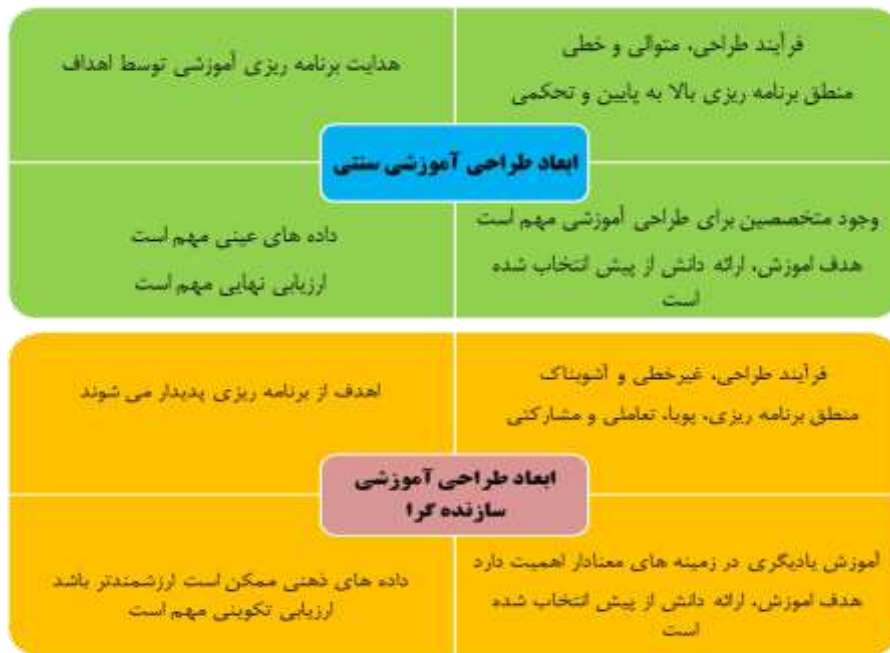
فرآیند طراحی، متوالی و خطی
منطق برنامه ریزی بالا به پایین و تحکمی

هدایت برنامه ریزی آموزشی توسط اهداف

ابعاد طراحی آموزشی سنتی

وجود متخصصین برای طراحی آموزشی مهم است
هدف اموزش، ارائه دانش از پیش انتخاب شده است

داده های عینی مهم است
ارزیابی نهایی مهم است

فرآیند طراحی، غیرخطی و آشوبناک
منطق برنامه ریزی، پویا، تعاملی و مشارکتی

اهدف از برنامه ریزی پدیدار می شوند

ابعاد طراحی آموزشی سازنده گرا

اموزش یادیگری در زمینه های معنادار اهمیت دارد
هدف اموزش، ارائه دانش از پیش انتخاب شده است

داده های ذهنی ممکن است ارزشمندتر باشد
ارزیابی تکوینی مهم است